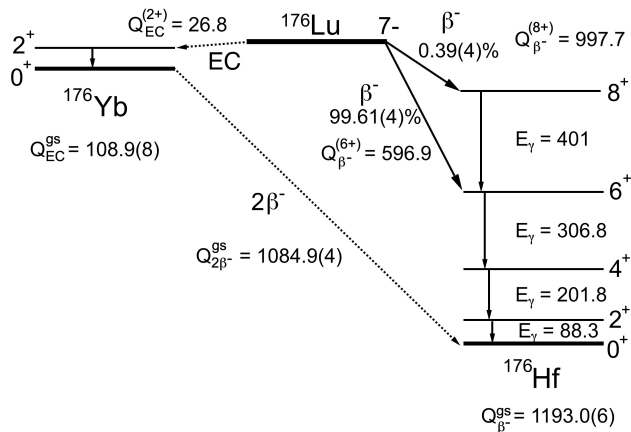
$Q_{EC}^{(2+)} = 26.8$

$^{176}$Lu 7-

$\beta^-$

0.39(4)%

$Q_{\beta^-}^{(8+)} = 997.7$

$2^+$

$0^+$

EC

$^{176}$Yb

$Q_{EC}^{gs} = 108.9(8)$

$\beta^-$

99.61(4)%

$Q_{\beta^-}^{(6+)} = 596.9$

$8^+$

$E_\gamma = 401$

$6^+$

$2\beta^-$

$Q_{2\beta^-}^{gs} = 1084.9(4)$

$E_\gamma = 306.8$

$4^+$

$E_\gamma = 201.8$

$2^+$

$E_\gamma = 88.3$

$0^+$

$^{176}$Hf

$Q_{\beta^-}^{gs} = 1193.0(6)$